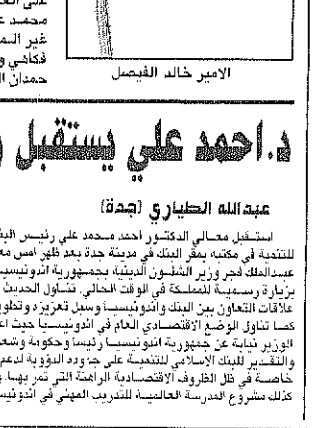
على الـ
محمد ع
غير السم
فكاكي و
حمدان ال

الامير خالد الفيصل

د.احمد علي يستقبل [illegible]

عبدالله الطياري (جدة)

استقبل معالي الدكتور احمد محمد علي رئيس البنك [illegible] للتنمية في مكتبه بمقر البنك في مدينة جدة بعد ظهر امس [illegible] عبدالملك فجر وزير الشؤون الدينية بجمهورية اندونيسيا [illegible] بزيارة رسمية للمملكة في الوقت الحالي. تناول الحديث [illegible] علاقات التعاون بين البنك واندونيسيا وسبل تعزيزها وتطو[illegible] كما تناول الوضع الاقتصادي العام في اندونيسيا حيث اع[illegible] الوزير نيابة عن جمهورية اندونيسيا رئيسا وحكومة وشعبا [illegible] والتقدير للبنك الاسلامي للتنمية على جهوده الدؤوبة لدعم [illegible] خاصة في ظل الظروف الاقتصادية الراهنة التي تمر بها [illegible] كذلك مشروع المدرسة العالمية للتدريب المهني في اندونيسيا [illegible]